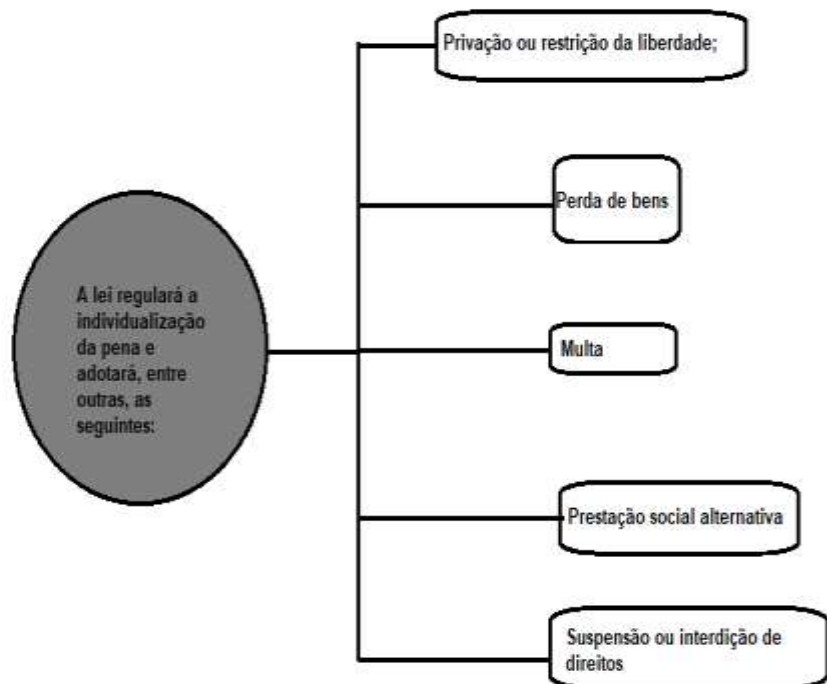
A lei regulará a individualização da pena e adotará, entre outras, as seguintes:

Privação ou restrição da liberdade;

Perda de bens

Multa

Prestação social alternativa

Suspensão ou interdição de direitos